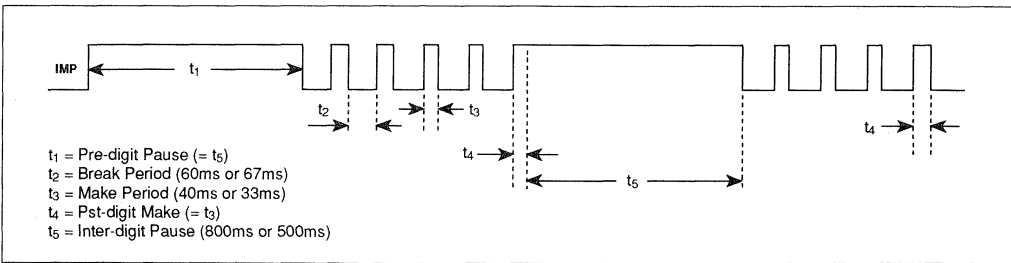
IMP

$t_1$

$t_2$

$t_3$

$t_4$

$t_5$

$t_4$

$t_1$ = Pre-digit Pause (= $t_5$)
$t_2$ = Break Period (60ms or 67ms)
$t_3$ = Make Period (40ms or 33ms)
$t_4$ = Pst-digit Make (= $t_3$)
$t_5$ = Inter-digit Pause (800ms or 500ms)